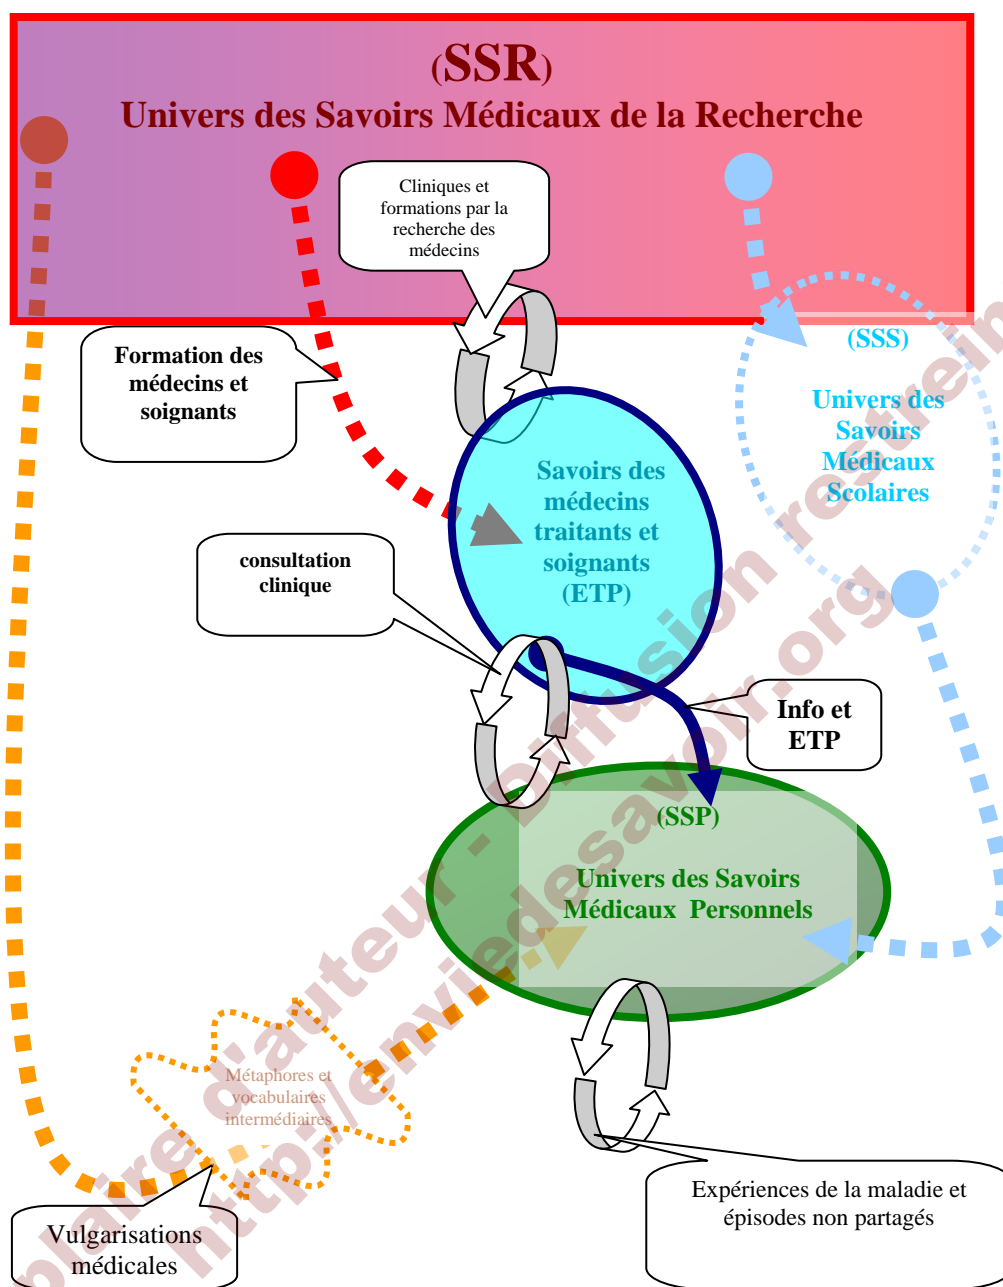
(SSR)
Univers des Savoirs Médicaux de la Recherche

Cliniques et formations par la recherche des médecins

Formation des médecins et soignants

(SSS)
Univers des Savoirs Médicaux Scolaires

Savoirs des médecins traitants et soignants (ETP)

consultation clinique

Info et ETP

(SSP)
Univers des Savoirs Médicaux Personnels

Métaphores et vocabulaires intermédiaires

Expériences de la maladie et épisodes non partagés

Vulgarisations médicales

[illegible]olaire d'auteur - Diffusion restrein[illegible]
http://enviedesavoir.org